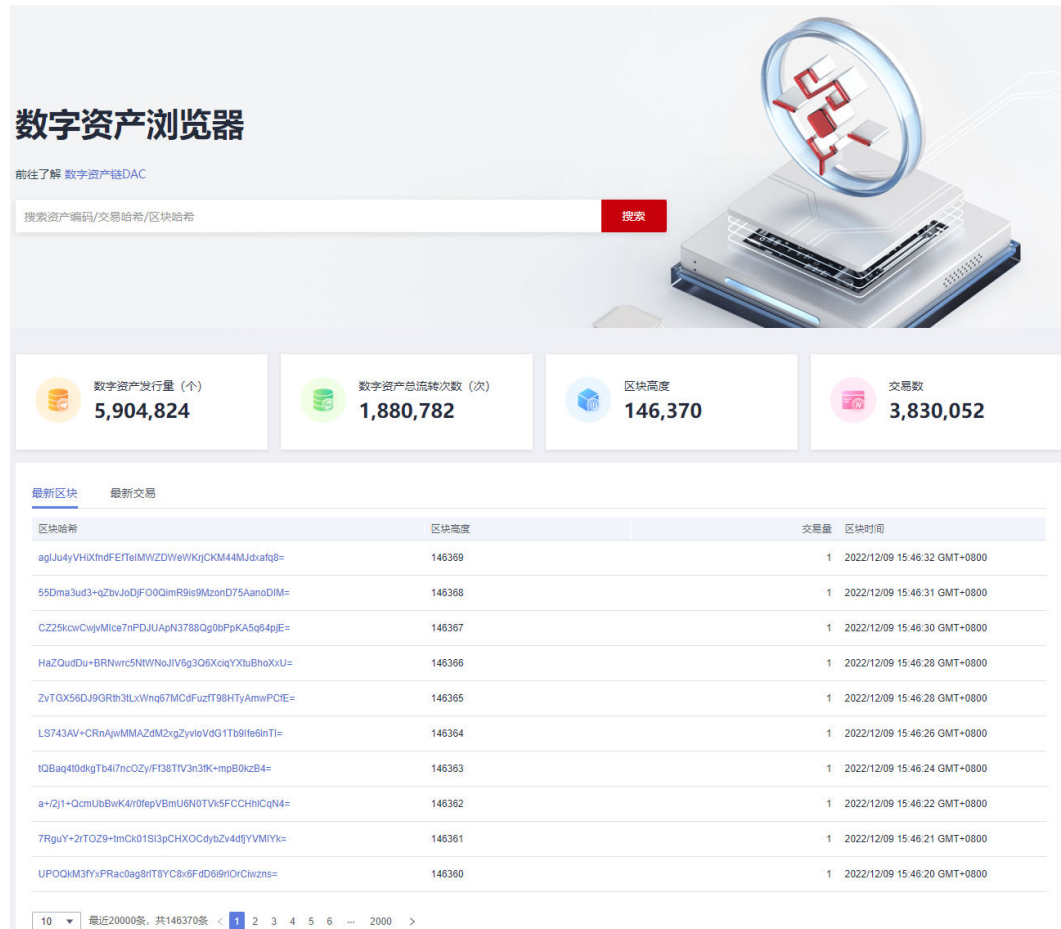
数字资产浏览器

前往了解 数字资产链DAC

搜索资产编码/交易哈希/区块哈希

搜索

数字资产发行量（个）
5,904,824

数字资产总流转次数（次）
1,880,782

区块高度
146,370

交易数
3,830,052

最新区块 最新交易

| 区块哈希 | 区块高度 | 交易量 | 区块时间 |
|---|---|---|---|
| agIJu4yVHiXfndFEfTeIMWZDWeWKrjCKM44MJdxafq8= | 146369 | 1 | 2022/12/09 15:46:32 GMT+0800 |
| 55Dma3ud3+qZbvJoDjFO0QimR9is9MzonD75AanoDIM= | 146368 | 1 | 2022/12/09 15:46:31 GMT+0800 |
| CZ25kcwCwjvMIce7nPDJUApN3788Qg0bPpKA5q64pjE= | 146367 | 1 | 2022/12/09 15:46:30 GMT+0800 |
| HaZQudDu+BRNwrc5NtWNoJIV6g3Q6XciqYXtuBhoXxU= | 146366 | 1 | 2022/12/09 15:46:28 GMT+0800 |
| ZvTGX56DJ9GRth3tLxWnq67MCdFuzfT98HTyAmwPCfE= | 146365 | 1 | 2022/12/09 15:46:28 GMT+0800 |
| LS743AV+CRnAjwMMAZdM2xgZyvloVdG1Tb9Ife6lnTI= | 146364 | 1 | 2022/12/09 15:46:26 GMT+0800 |
| tQBaq4t0dkgTb4i7ncOZy/Ff38TfV3n3fK+mpB0kzB4= | 146363 | 1 | 2022/12/09 15:46:24 GMT+0800 |
| a+/2j1+QcmUbBwK4/r0fepVBmU6N0TVk5FCCHhlCqN4= | 146362 | 1 | 2022/12/09 15:46:22 GMT+0800 |
| 7RguY+2rTOZ9+tmCk01SI3pCHXOCdybZv4dfjYVMIYk= | 146361 | 1 | 2022/12/09 15:46:21 GMT+0800 |
| UPOQkM3fYxPRac0ag8rIT8YC8x6FdD6i9rIOrCiwzns= | 146360 | 1 | 2022/12/09 15:46:20 GMT+0800 |

10 最近20000条，共146370条 < 1 2 3 4 5 6 ··· 2000 >